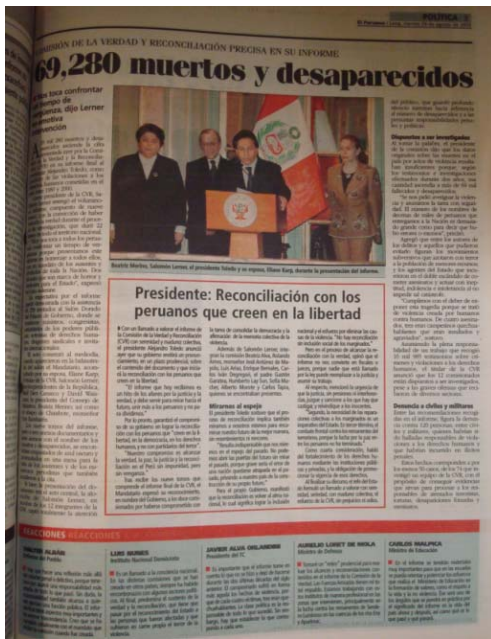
POLÍTICA

El Peruano

COMISIÓN DE LA VERDAD Y RECONCILIACIÓN PRECISA EN SU INFORME

69,280 muertos y desaparecidos

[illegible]

Beatriz Merino, Salomón Lerner, el presidente Toledo y su esposa, Eliane Karp, durante la presentación del informe.

Presidente: Reconciliación con los peruanos que creen en la libertad

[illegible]

Miramos al espejo

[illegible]

Disponen a ser investigados

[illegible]

Demanda a civiles y militares

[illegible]

REACCIONES REACCIONES

WALTER ALEJOS

LUIS BEDOYA

JAVIER ALVA ORLANDINI
Presidente del TC

AURELIO LORET DE MOLA
Ministro de Defensa

CARLOS MALPICA
Ministro de Educación

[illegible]